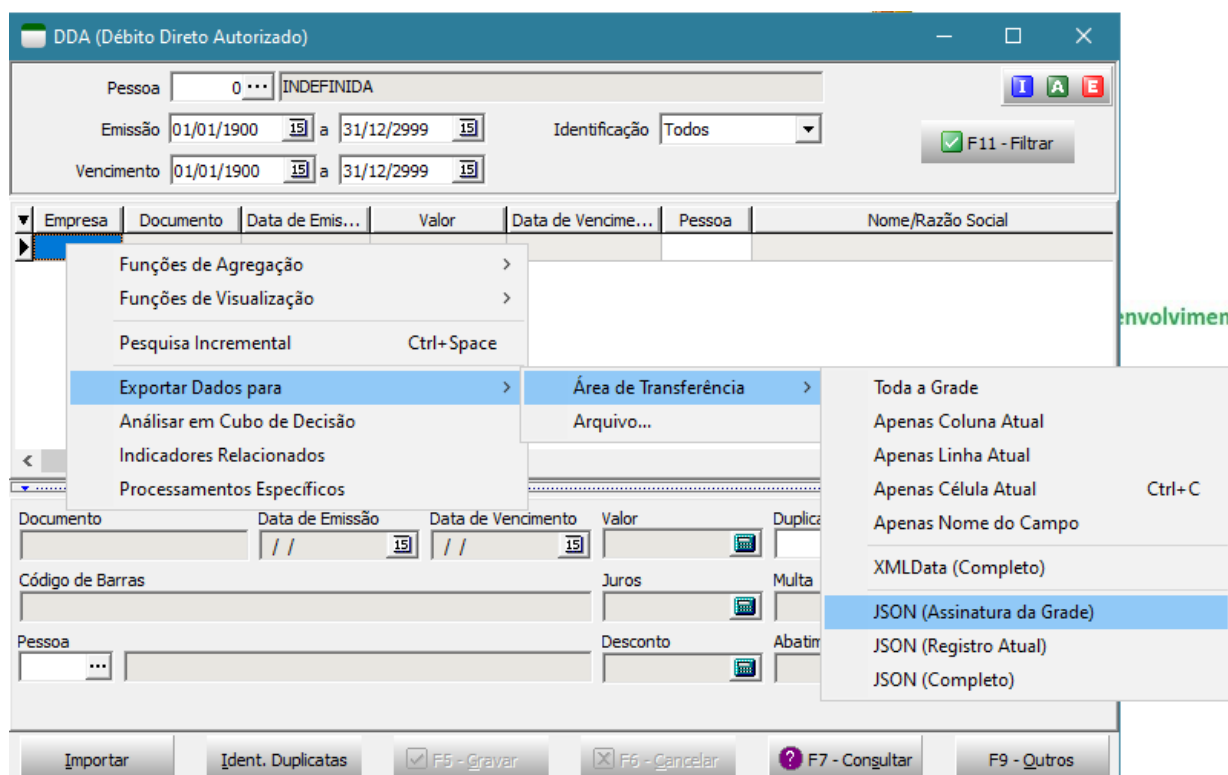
DDA (Débito Direto Autorizado)

Pessoa 0 ··· INDEFINIDA

I A E

Emissão 01/01/1900 a 31/12/2999

Identificação Todos

F11 - Filtrar

Vencimento 01/01/1900 a 31/12/2999

| Empresa | Documento | Data de Emis... | Valor | Data de Vencime... | Pessoa | Nome/Razão Social |
|---|---|---|---|---|---|---|

Funções de Agregação
Funções de Visualização
Pesquisa Incremental Ctrl+Space
Exportar Dados para
Análisar em Cubo de Decisão
Indicadores Relacionados
Processamentos Específicos

Área de Transferência
Arquivo...

Toda a Grade
Apenas Coluna Atual
Apenas Linha Atual
Apenas Célula Atual Ctrl+C
Apenas Nome do Campo
XMLData (Completo)
JSON (Assinatura da Grade)
JSON (Registro Atual)
JSON (Completo)

envolvimen

Documento
Data de Emissão / /
Data de Vencimento / /
Valor
Duplica
Código de Barras
Juros
Multa
Pessoa
Desconto
Abatim

Importar
Ident. Duplicatas
F5 - Gravar
F6 - Cancelar
F7 - Consultar
F9 - Outros